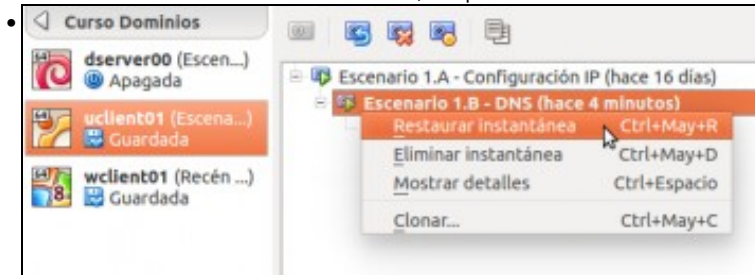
Curso Dominios

dserver00 (Escen...)
Apagada

uclient01 (Escena...)
Guardada

wclient01 (Recén ...)
Guardada

Escenario 1.A - Configuración IP (hace 16 días)

Escenario 1.B - DNS (hace 4 minutos)

Restaurar instantánea Ctrl+May+R
Eliminar instantánea Ctrl+May+D
Mostrar detalles Ctrl+Espacio
Clonar... Ctrl+May+C